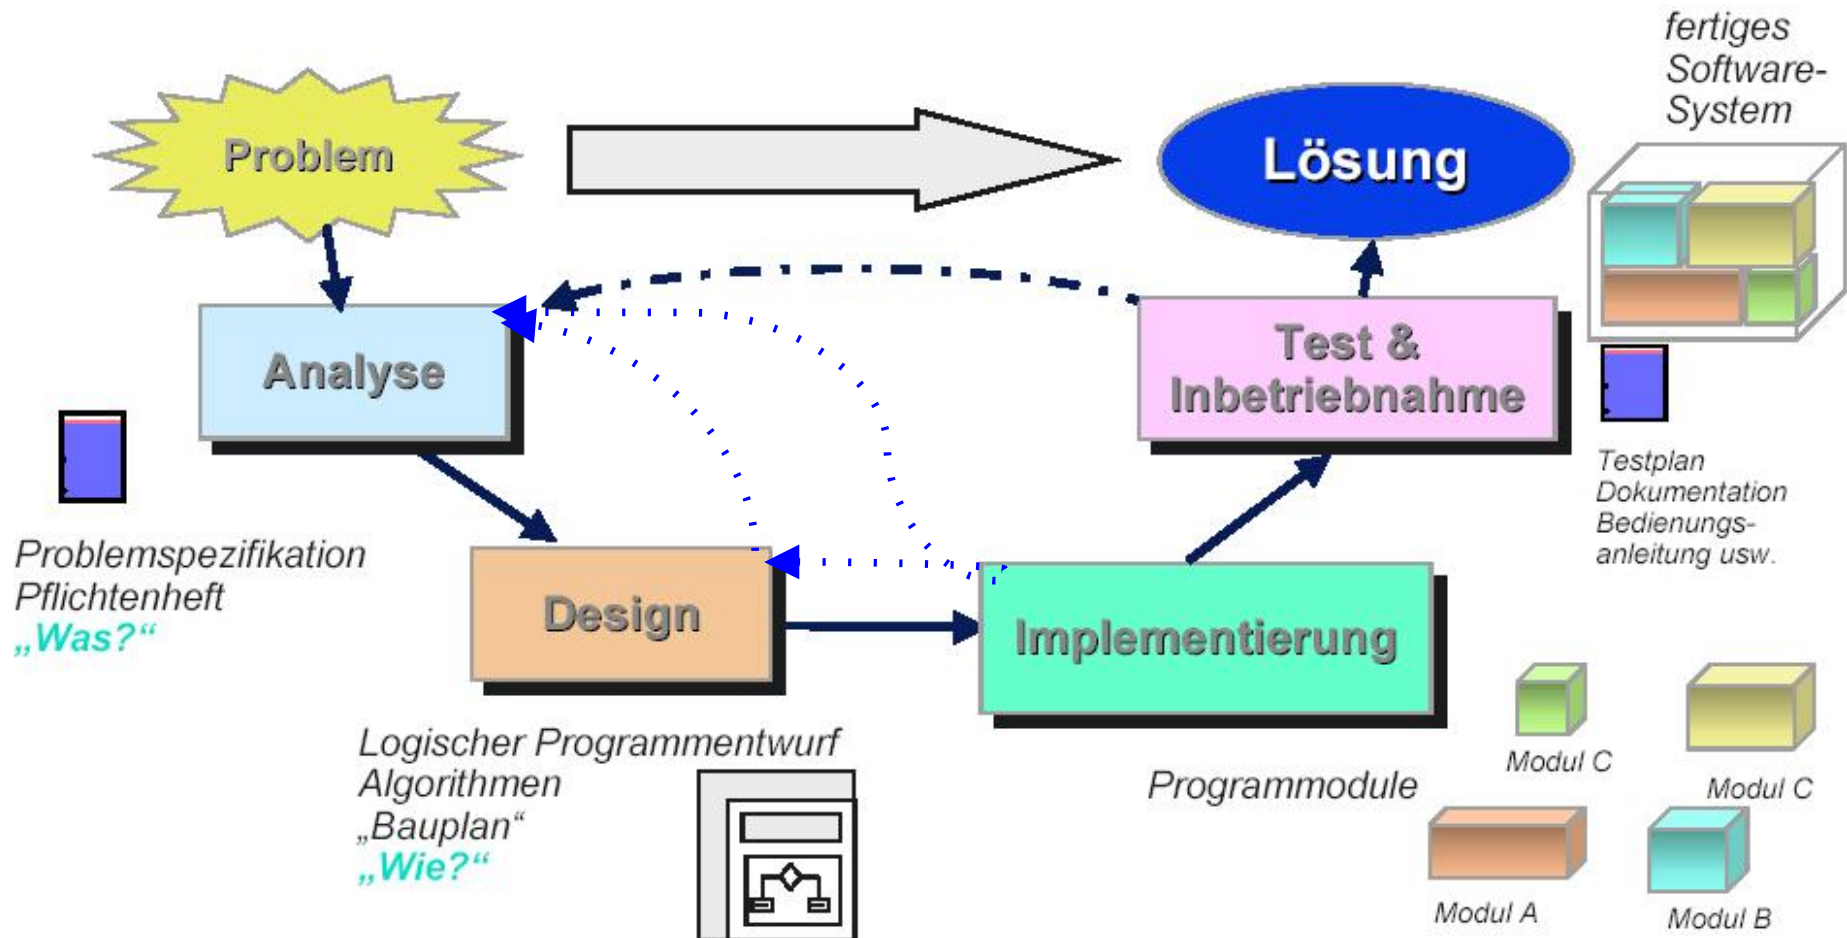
fertiges Software-System

Problem

Lösung

Analyse

Test & Inbetriebnahme

Testplan
Dokumentation
Bedienungsanleitung usw.

Problemspezifikation
Pflichtenheft
„Was?“

Design

Implementierung

Logischer Programmentwurf
Algorithmen
„Bauplan“
„Wie?“

Programmodule

Modul C

Modul C

Modul A

Modul B